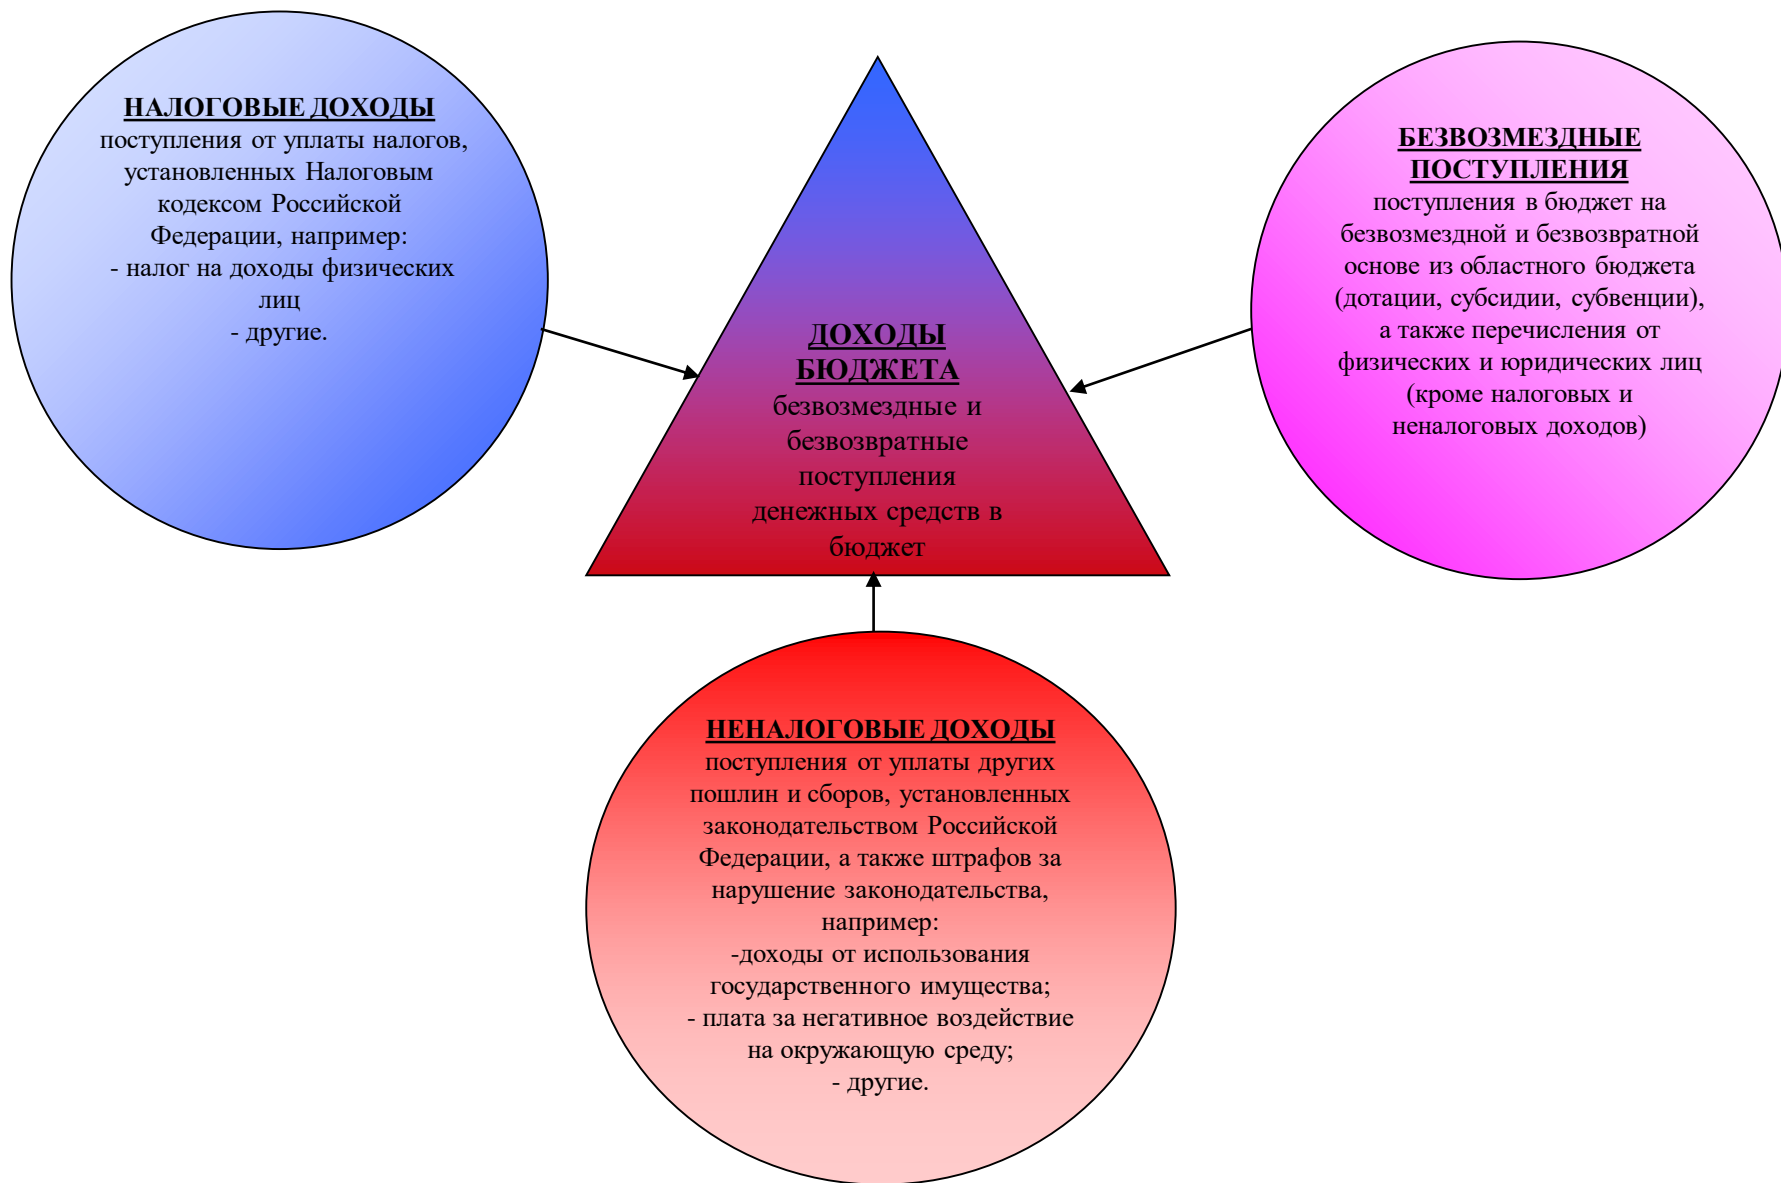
НАЛОГОВЫЕ ДОХОДЫ
поступления от уплаты налогов, установленных Налоговым кодексом Российской Федерации, например:
- налог на доходы физических лиц
- другие.

ДОХОДЫ БЮДЖЕТА
безвозмездные и безвозвратные поступления денежных средств в бюджет

БЕЗВОЗМЕЗДНЫЕ ПОСТУПЛЕНИЯ
поступления в бюджет на безвозмездной и безвозвратной основе из областного бюджета (дотации, субсидии, субвенции), а также перечисления от физических и юридических лиц (кроме налоговых и неналоговых доходов)

НЕНАЛОГОВЫЕ ДОХОДЫ
поступления от уплаты других пошлин и сборов, установленных законодательством Российской Федерации, а также штрафов за нарушение законодательства, например:
-доходы от использования государственного имущества;
- плата за негативное воздействие на окружающую среду;
- другие.